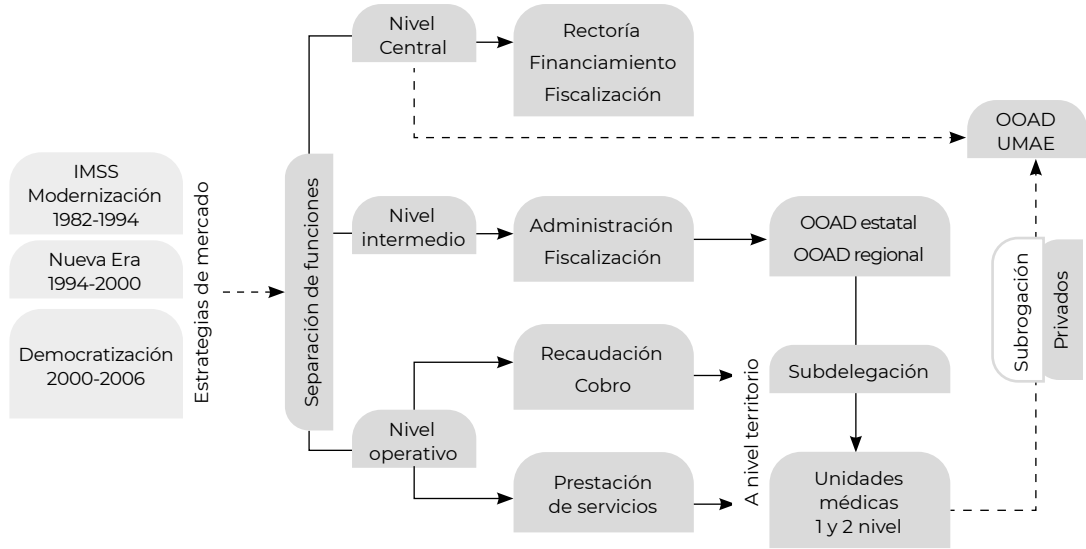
IMSS
Modernización
1982-1994

Nueva Era
1994-2000

Democratización
2000-2006

Estrategias de mercado

Separación de funciones

Nivel
Central

Rectoría
Financiamiento
Fiscalización

OOAD
UMAE

Nivel
intermedio

Administración
Fiscalización

OOAD estatal
OOAD regional

Subrogación

Privados

Recaudación
Cobro

A nivel territorio

Subdelegación

Nivel
operativo

Prestación
de servicios

Unidades
médicas
1 y 2 nivel